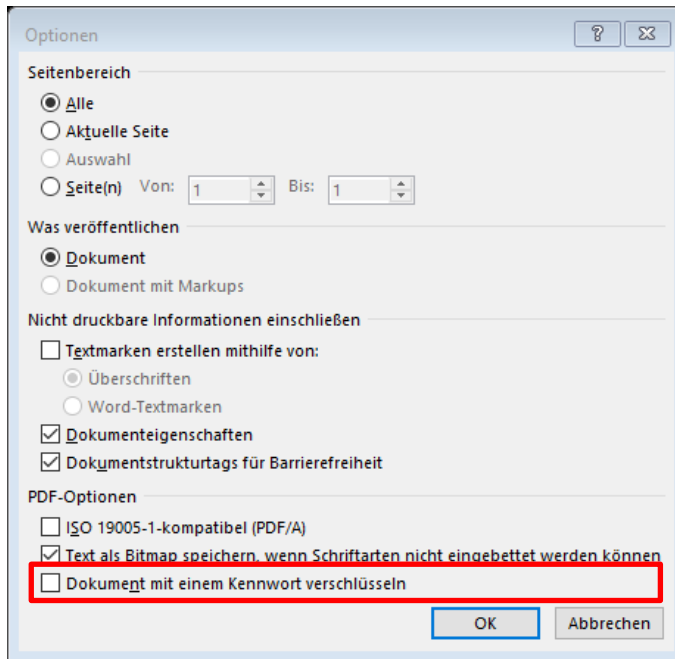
Optionen
?
✕
Seitenbereich
Alle
Aktuelle Seite
Auswahl
Seite(n) Von: 1 Bis: 1
Was veröffentlichen
Dokument
Dokument mit Markups
Nicht druckbare Informationen einschließen
Textmarken erstellen mithilfe von:
Überschriften
Word-Textmarken
Dokumenteigenschaften
Dokumentstrukturtags für Barrierefreiheit
PDF-Optionen
ISO 19005-1-kompatibel (PDF/A)
Text als Bitmap speichern, wenn Schriftarten nicht eingebettet werden können
Dokument mit einem Kennwort verschlüsseln
OK
Abbrechen